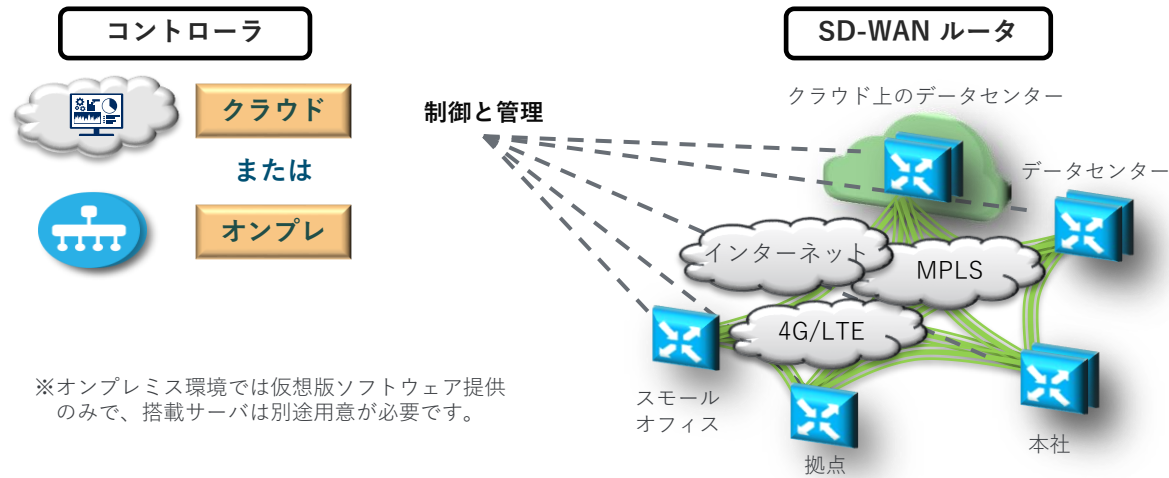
コントローラ

クラウド

または

オンプレ

※オンプレミス環境では仮想版ソフトウェア提供のみで、搭載サーバは別途用意が必要です。

制御と管理

SD-WAN ルータ

クラウド上のデータセンター

データセンター

インターネット

MPLS

4G/LTE

スモール
オフィス

拠点

本社